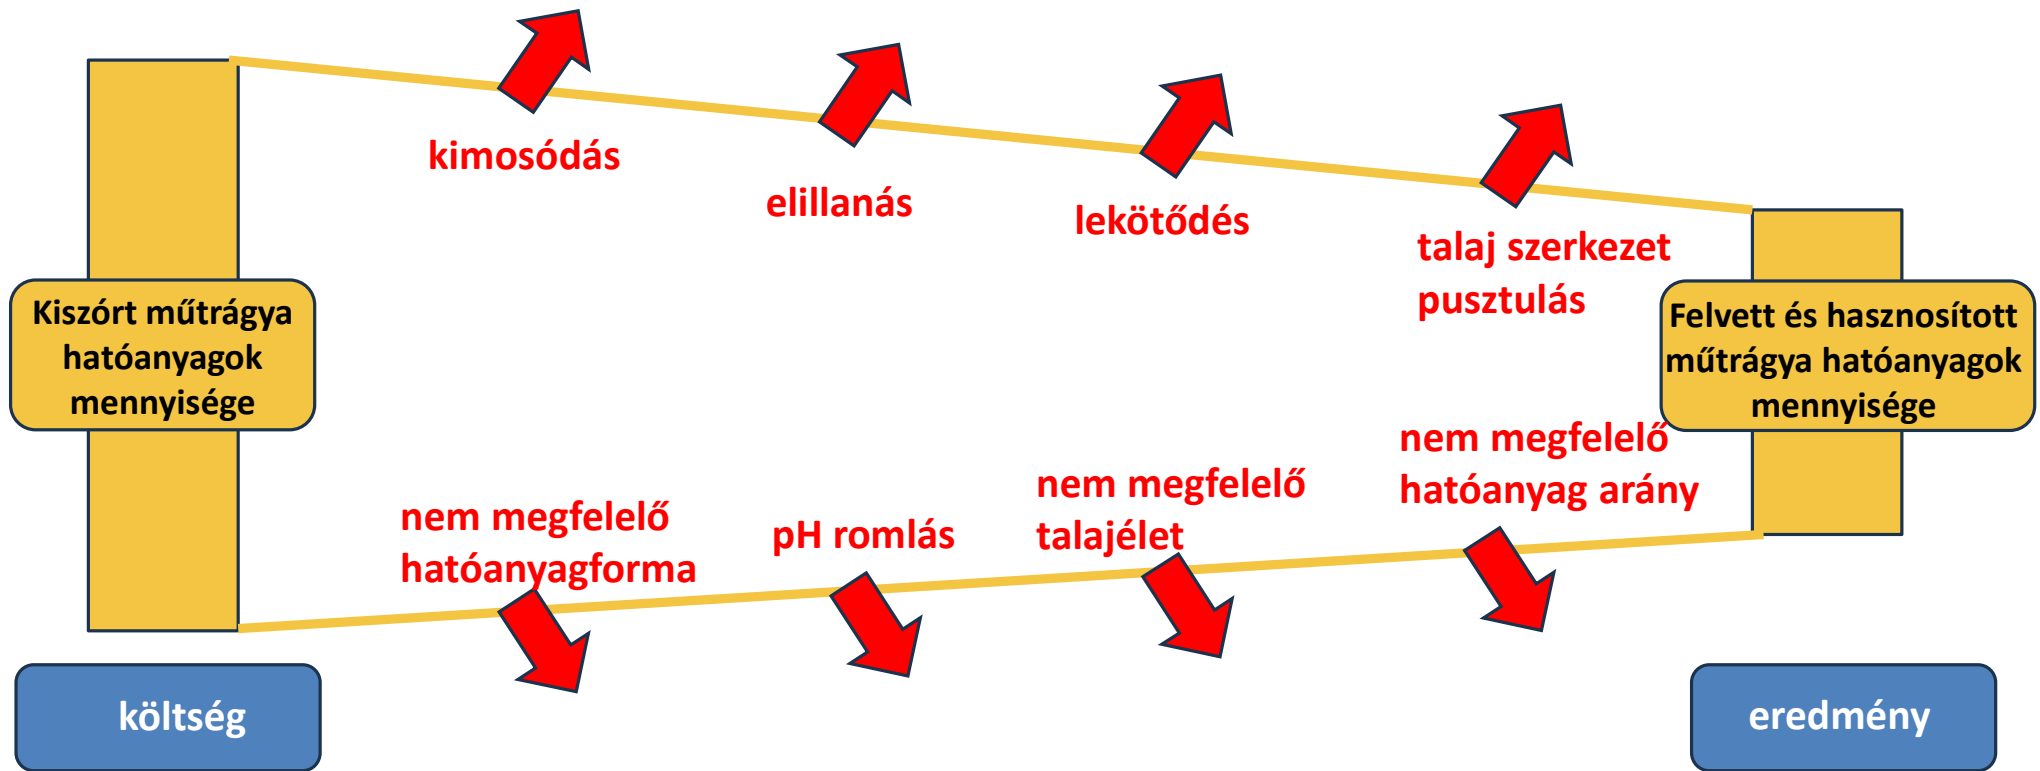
kimosódás

elillanás

lekötődés

talaj szerkezet pusztulás

Kiszórt műtrágya hatóanyagok mennyisége

Felvett és hasznosított műtrágya hatóanyagok mennyisége

nem megfelelő hatóanyag arány

nem megfelelő talajélet

nem megfelelő hatóanyagforma

pH romlás

költség

eredmény